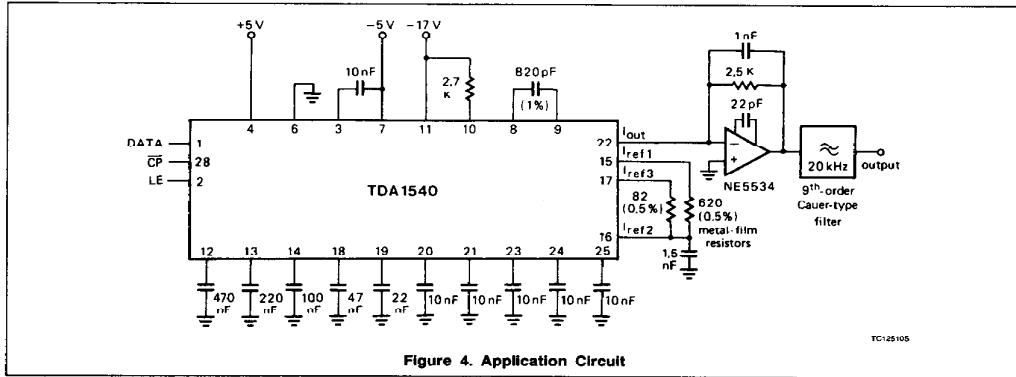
+5 V
-5 V
-17 V
10 nF
2,7 K
820 pF
(1%)
1 nF
2,5 K
22 pF
4
6
3
7
11
10
8
9
DATA
1
$\overline{CP}$
28
LE
2
TDA1540
22
$I_{out}$
15
$I_{ref1}$
17
$I_{ref3}$
16
$I_{ref2}$
82 (0,5%)
620 (0,5%)
metal-film resistors
1,5 nF
NE5534
20 kHz
output
9th-order Cauer-type filter
12
13
14
18
19
20
21
23
24
25
470 nF
220 nF
100 nF
47 nF
22 nF
10 nF
10 nF
10 nF
10 nF
10 nF
TC125105
Figure 4. Application Circuit